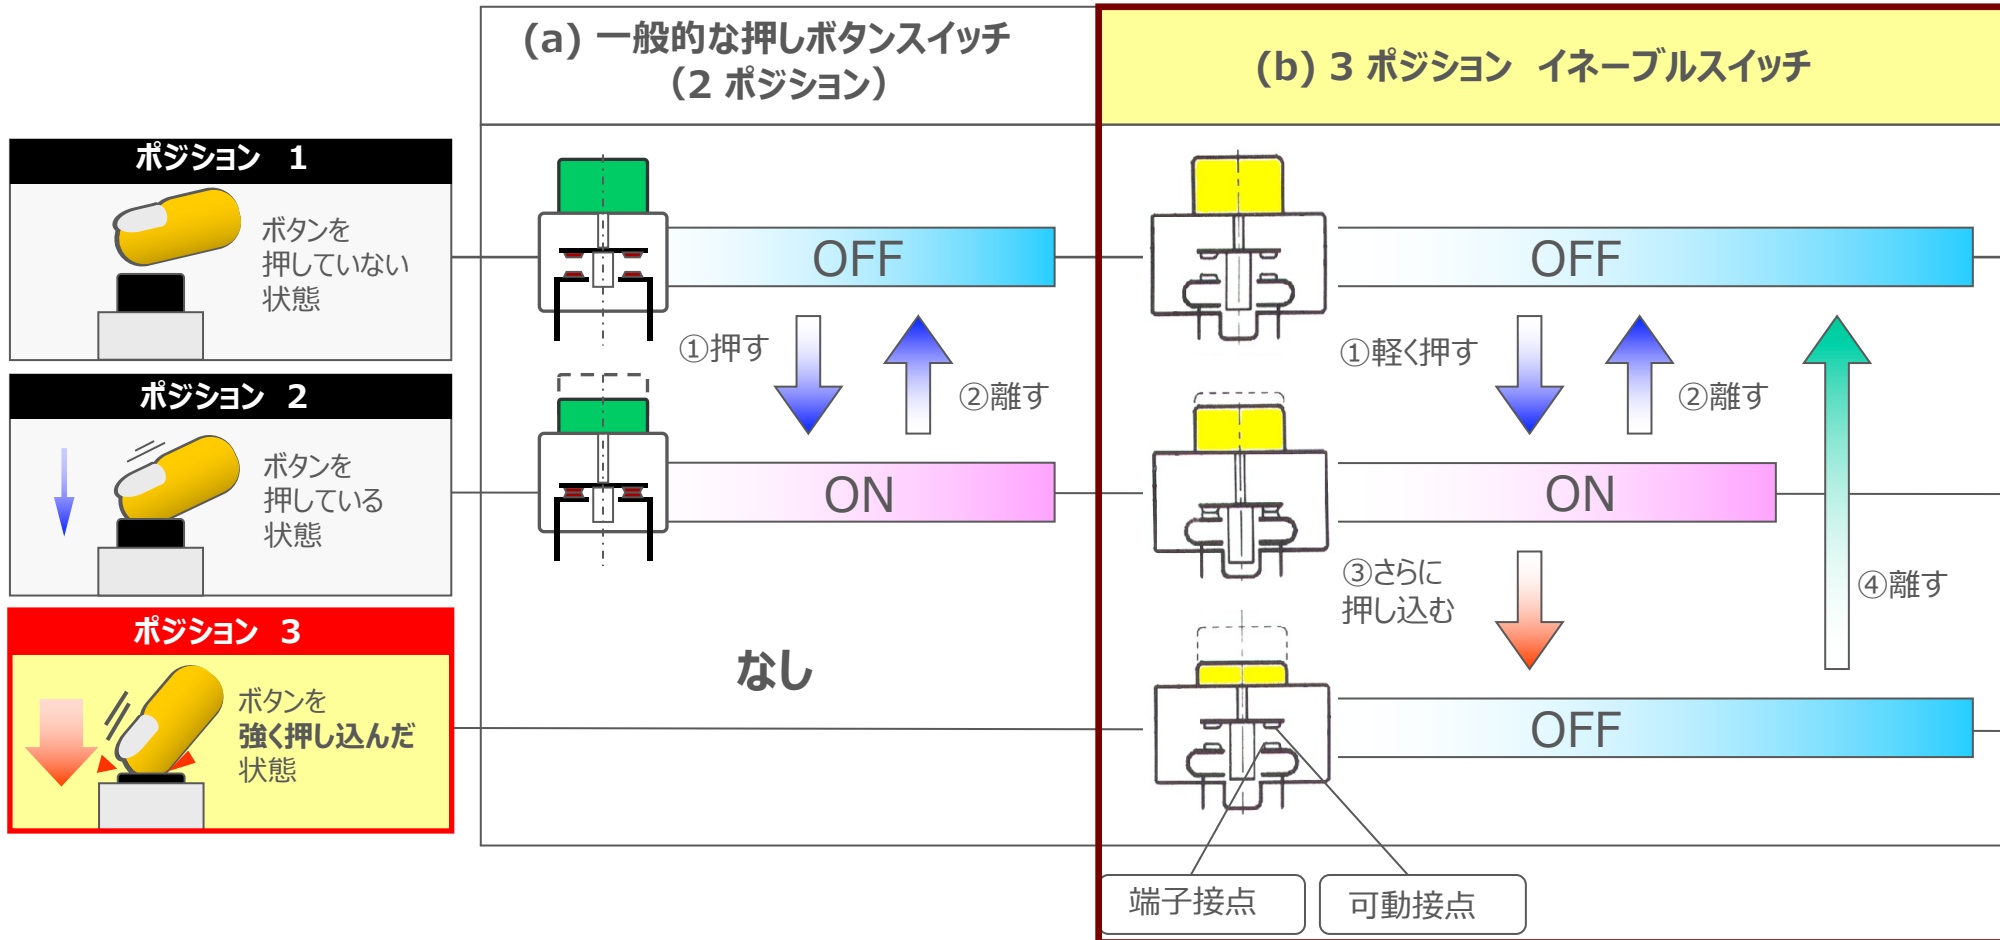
(a) 一般的な押しボタンスイッチ
(2 ポジション)

(b) 3 ポジション イネーブルスイッチ

ポジション 1
ボタンを押していない状態

OFF

OFF

①押す
②離す
①軽く押す
②離す

ポジション 2
ボタンを押している状態

ON

ON

③さらに押し込む
④離す

ポジション 3
ボタンを強く押し込んだ状態

なし

OFF

端子接点
可動接点